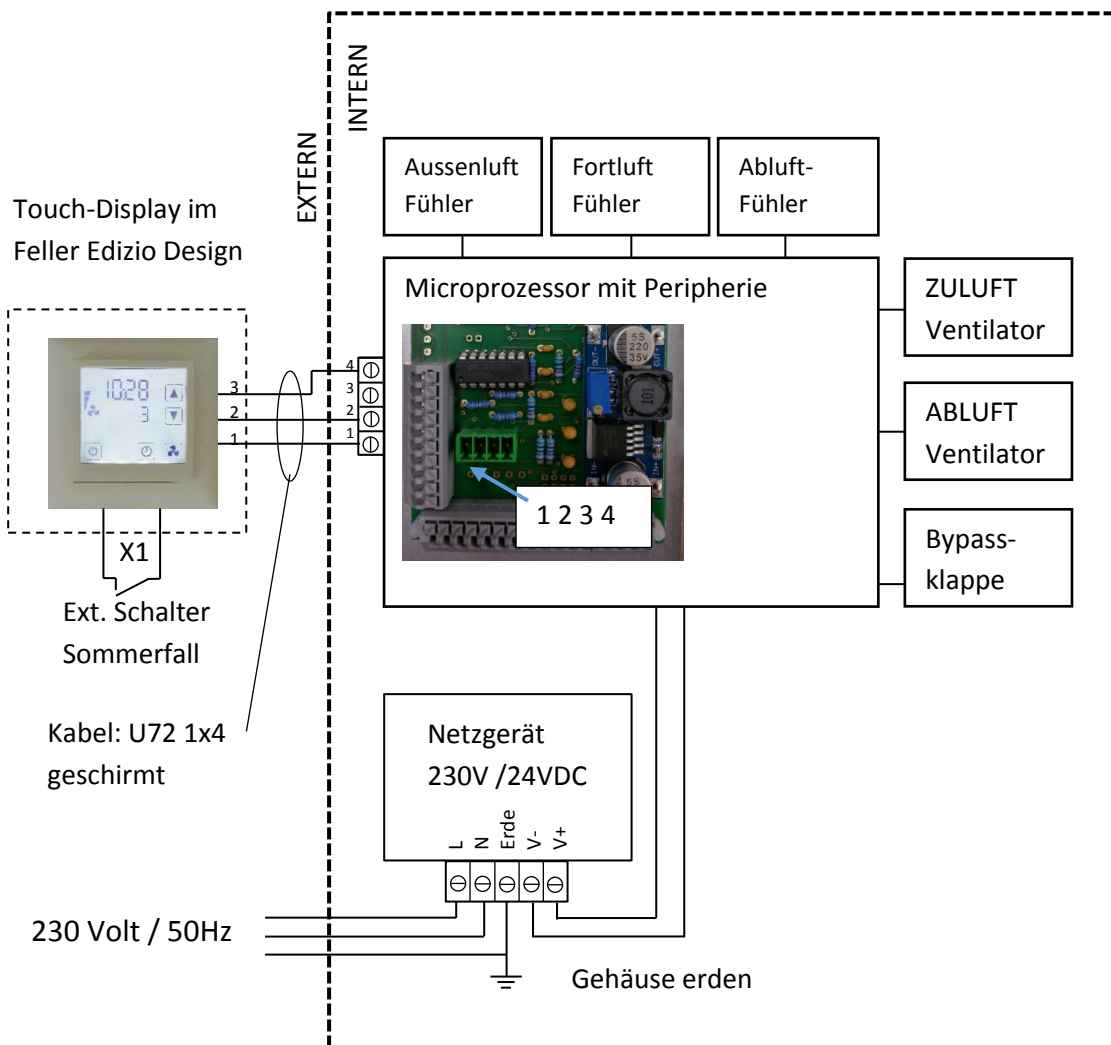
INTERN

EXTERN

Touch-Display im Feller Edizio Design

10.28
3

3
2
1

X1

Ext. Schalter Sommerfall

Kabel: U72 1x4 geschirmt

Aussenluft Fühler

Fortluft Fühler

Abluft-Fühler

Microprozessor mit Peripherie

4
3
2
1

1 2 3 4

ZULUFT Ventilator

ABLUFT Ventilator

Bypass-klappe

Netzgerät 230V /24VDC

L N Erde V- V+

230 Volt / 50Hz

Gehäuse erden